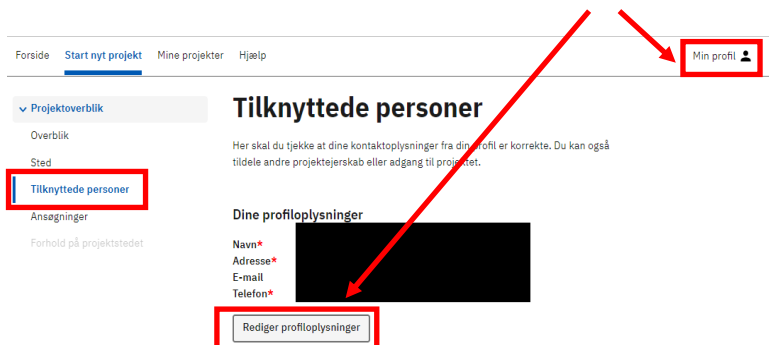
Forside Start nyt projekt Mine projekter Hjælp

Min profil

Projektoverblik
Overblik
Sted
Tilknyttede personer
Ansøgninger
Forhold på projektstedet

# Tilknyttede personer

Her skal du tjekke at dine kontaktoplysninger fra din profil er korrekte. Du kan også tildele andre projektejerskab eller adgang til projektet.

Dine profiloplysninger

Navn*
Adresse*
E-mail
Telefon*

Rediger profiloplysninger